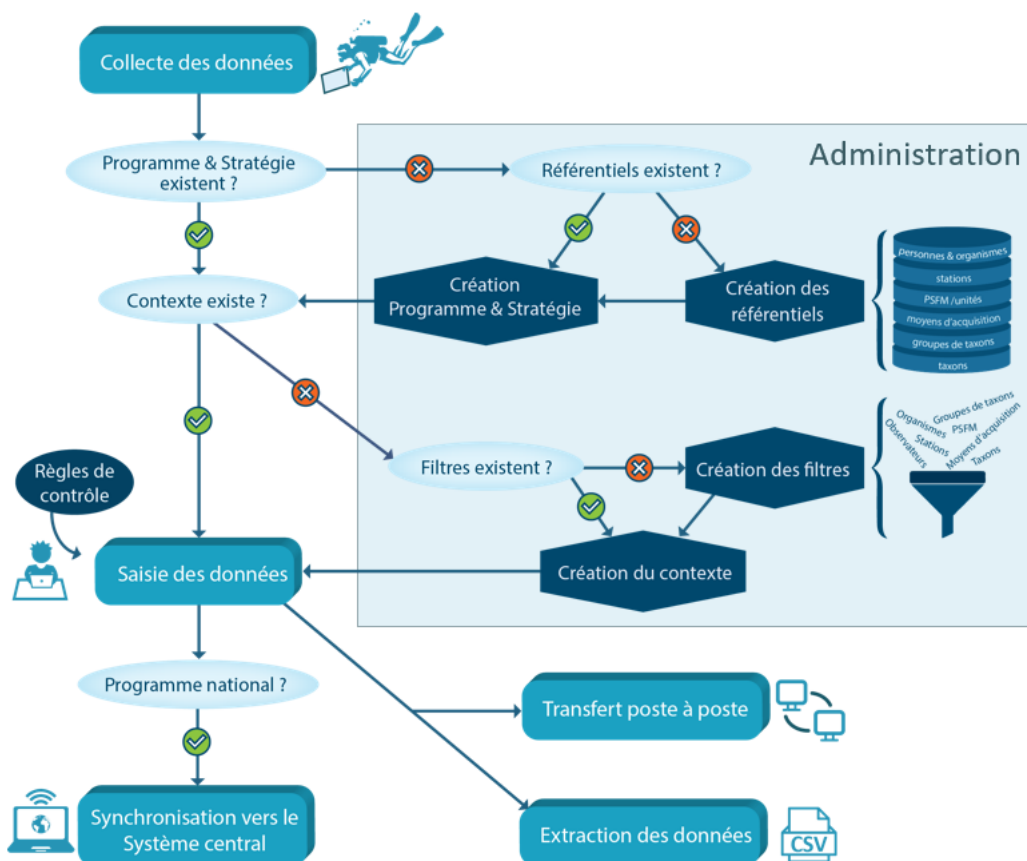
Collecte des données

Programme & Stratégie existent ?

Administration

Référentiels existent ?

Contexte existe ?

Création Programme & Stratégie

Création des référentiels

personnes & organismes
stations
PSFM /unités
moyens d'acquisition
groupes de taxons
taxons

Filtres existent ?

Création des filtres

Organismes
Groupes de taxons
Observateurs
Stations
PSFM
Moyens d'acquisition
Taxons

Règles de contrôle

Saisie des données

Création du contexte

Programme national ?

Transfert poste à poste

Synchronisation vers le Système central

Extraction des données

CSV